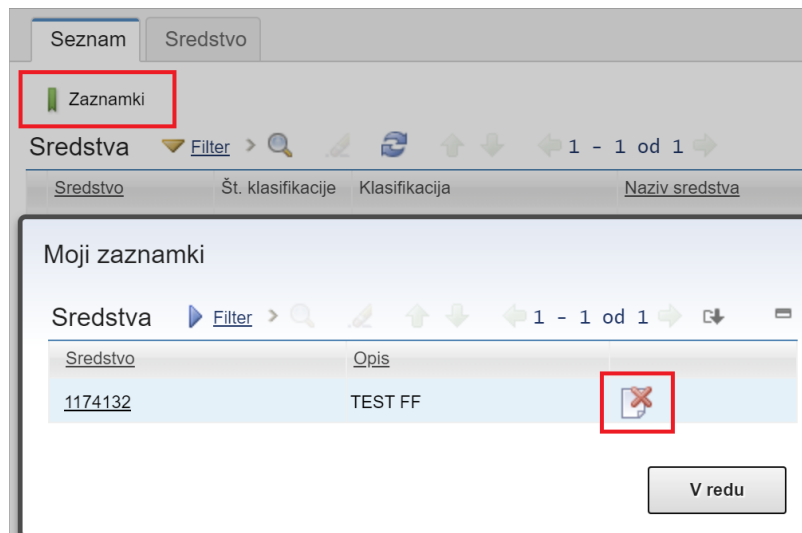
Seznam | Sredstvo

Zaznamki

Sredstva Filter 1 - 1 od 1

| Sredstvo | Št. klasifikacije | Klasifikacija | Naziv sredstva |
|---|---|---|---|

Moji zaznamki

Sredstva Filter 1 - 1 od 1

| Sredstvo | Opis | |
|---|---|---|
| 1174132 | TEST FF | |

V redu